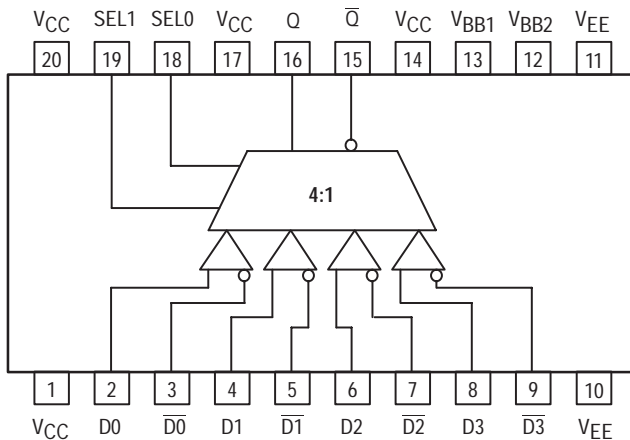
$V_{CC}$ SEL1 SEL0 $V_{CC}$ Q $\overline{Q}$ $V_{CC}$ $V_{BB1}$ $V_{BB2}$ $V_{EE}$

20 19 18 17 16 15 14 13 12 11

4:1

1 2 3 4 5 6 7 8 9 10

$V_{CC}$ D0 $\overline{D0}$ D1 $\overline{D1}$ D2 $\overline{D2}$ D3 $\overline{D3}$ $V_{EE}$